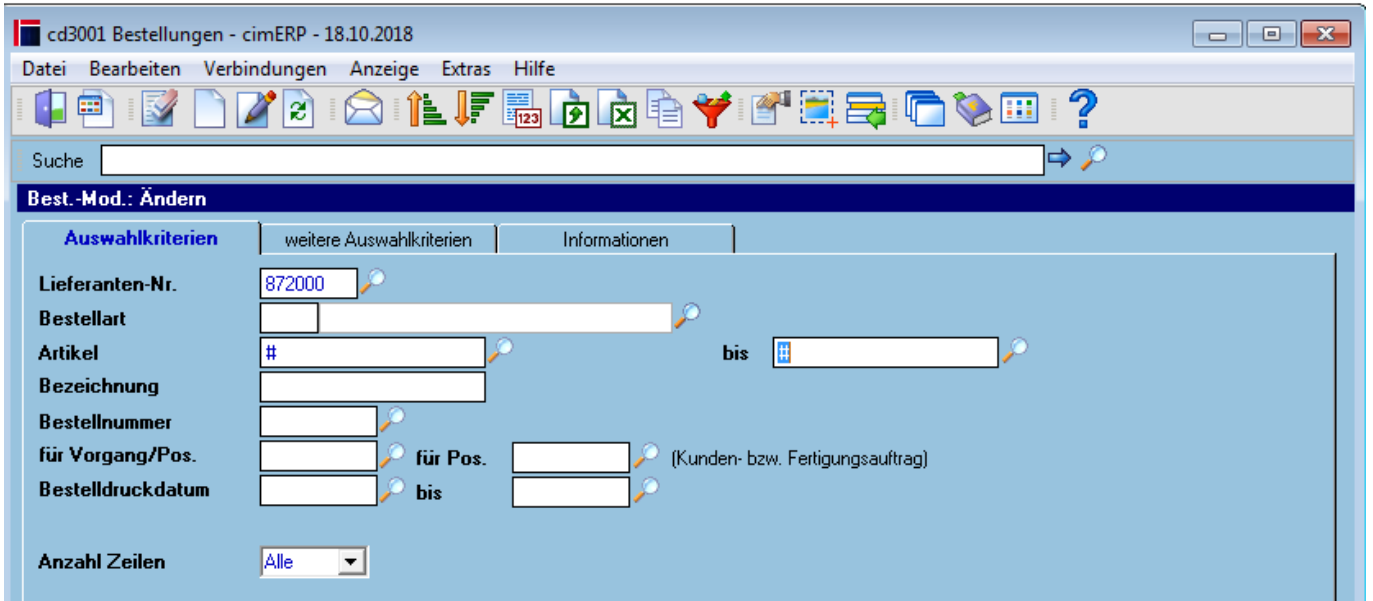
cd3001 Bestellungen - cimERP - 18.10.2018

Datei Bearbeiten Verbindungen Anzeige Extras Hilfe

Suche

Best.-Mod.: Ändern

Auswahlkriterien | weitere Auswahlkriterien | Informationen

Lieferanten-Nr. 872000
Bestellart
Artikel # bis #
Bezeichnung
Bestellnummer
für Vorgang/Pos. für Pos. (Kunden- bzw. Fertigungsauftrag)
Bestelldruckdatum bis

Anzahl Zeilen Alle